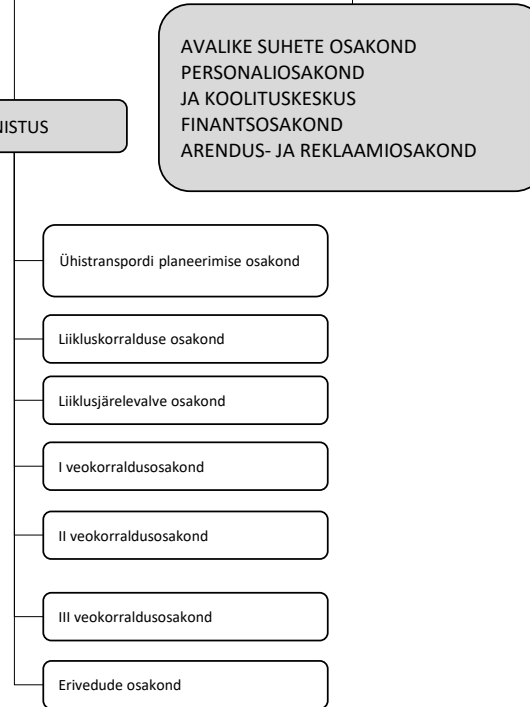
AVALIKE SUHETE OSAKOND
PERSONALIOSAKOND
JA KOOLITUSKESKUS
FINANTSOSAKOND
ARENDUS- JA REKLAAMIOSAKOND

IISTUS

Ühistranspordi planeerimise osakond

Liikluskorralduse osakond

Liiklusjärelevalve osakond

I veokorraldusosakond

II veokorraldusosakond

III veokorraldusosakond

Erivedude osakond